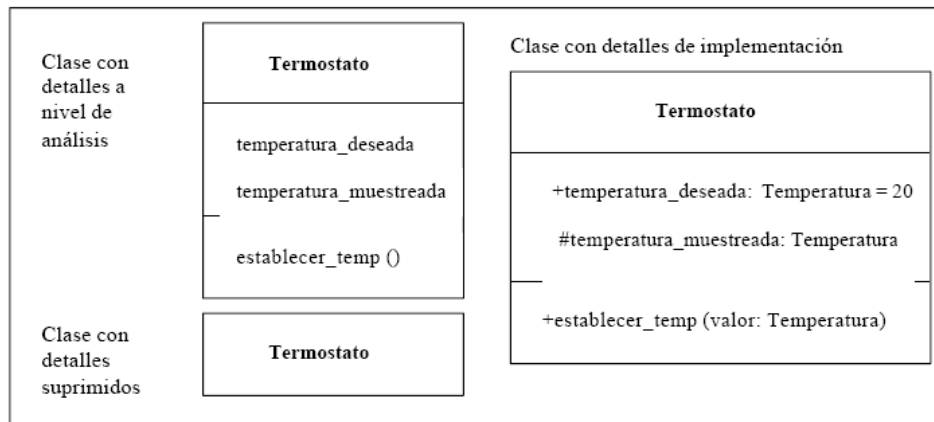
Clase con detalles a nivel de análisis

Termostato

temperatura_deseada

temperatura_muestreada

establecer_temp ()

Clase con detalles suprimidos

Termostato

Clase con detalles de implementación

Termostato

+temperatura_deseada: Temperatura = 20

#temperatura_muestreada: Temperatura

+establecer_temp (valor: Temperatura)